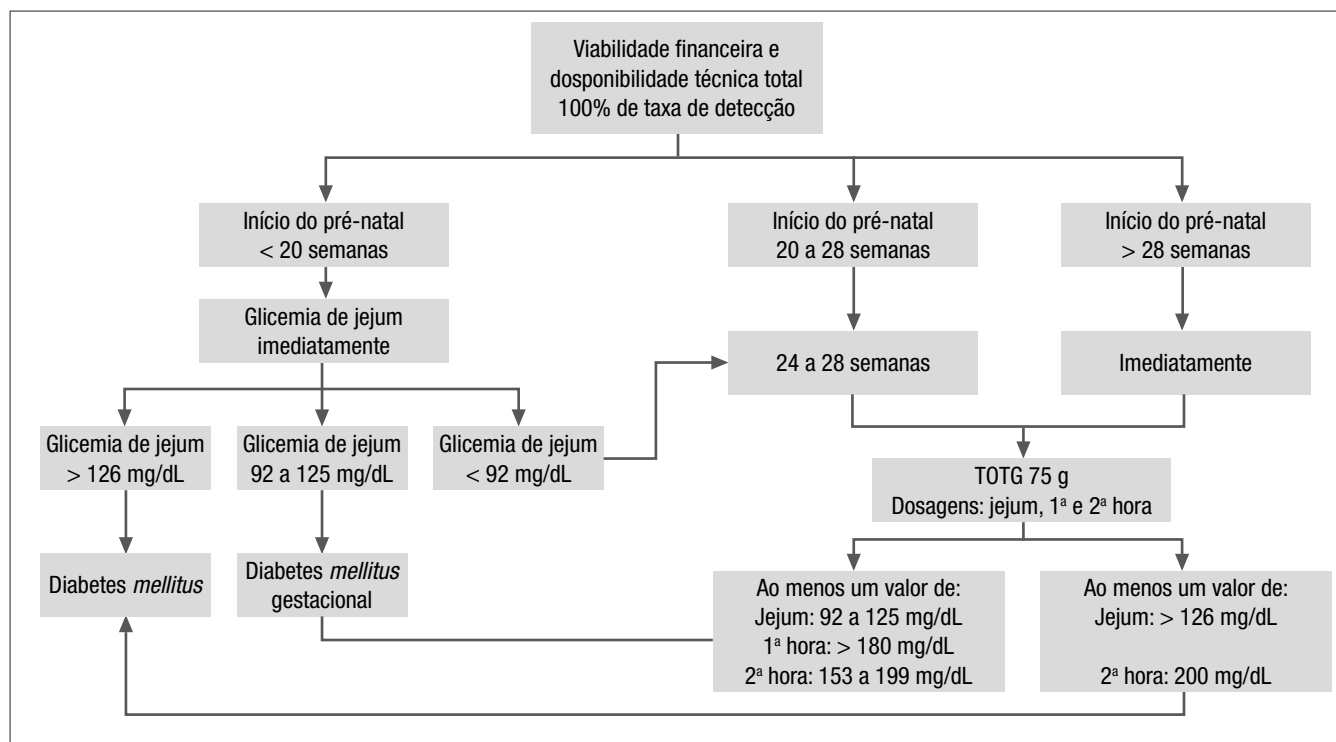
Viabilidade financeira e dosponibilidade técnica total
100% de taxa de detecção

Início do pré-natal
< 20 semanas

Início do pré-natal
20 a 28 semanas

Início do pré-natal
> 28 semanas

Glicemia de jejum
imediatamente

24 a 28 semanas

Imediatamente

Glicemia de jejum
> 126 mg/dL

Glicemia de jejum
92 a 125 mg/dL

Glicemia de jejum
< 92 mg/dL

TOTG 75 g
Dosagens: jejum, 1ª e 2ª hora

Diabetes *mellitus*

Diabetes *mellitus*
gestacional

Ao menos um valor de:
Jejum: 92 a 125 mg/dL
1ª hora: > 180 mg/dL
2ª hora: 153 a 199 mg/dL

Ao menos um valor de:
Jejum: > 126 mg/dL

2ª hora: 200 mg/dL